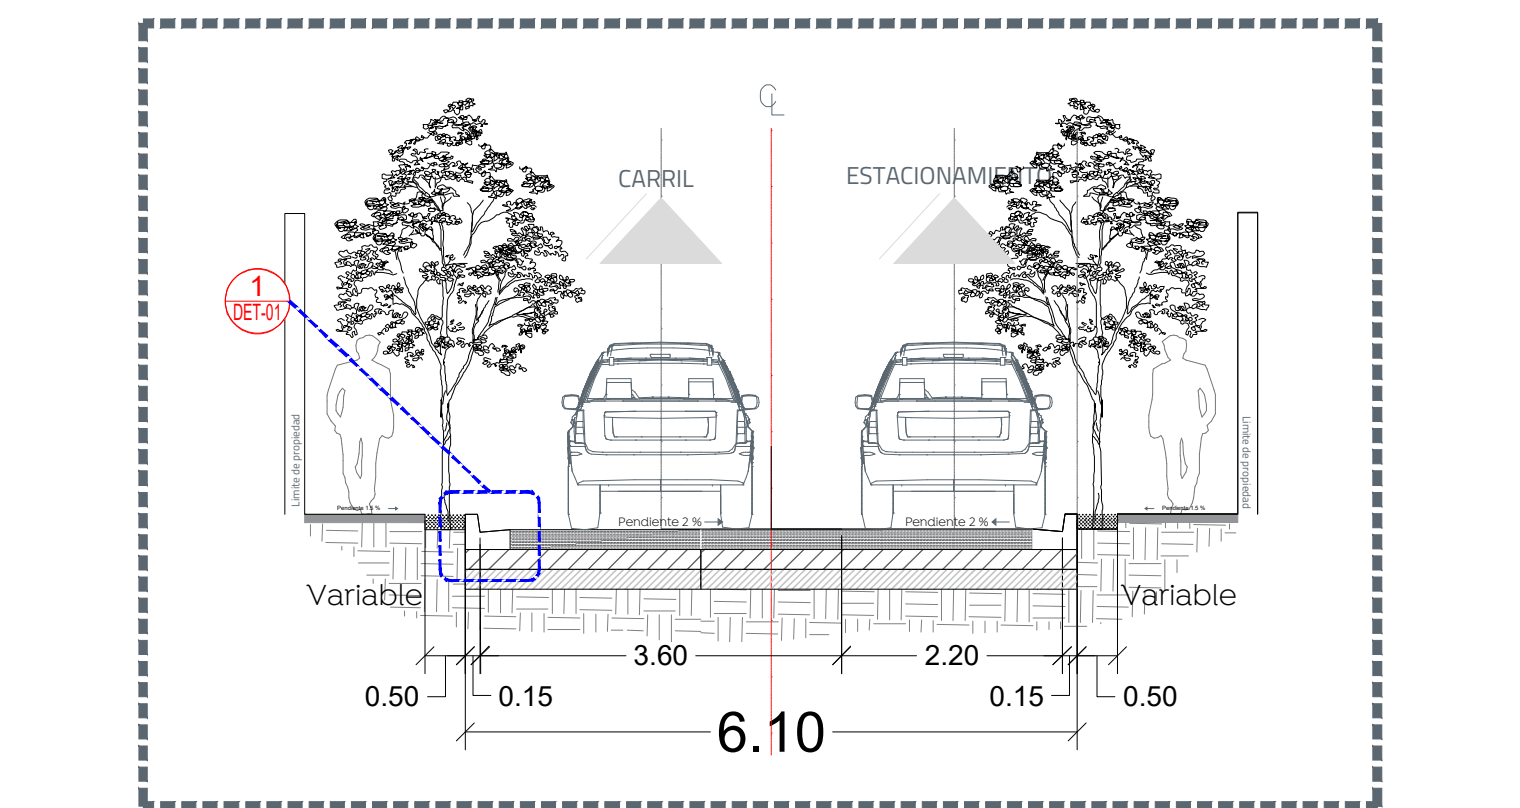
CL

CARRIL

ESTACIONAMIENTO

1
DET-01

Limite de propiedad

Limite de propiedad

Pendiente 1.5 %

Pendiente 2 %

Pendiente 2 %

Pendiente 1.5 %

Variable

Variable

3.60

2.20

0.50

0.15

0.15

0.50

6.10